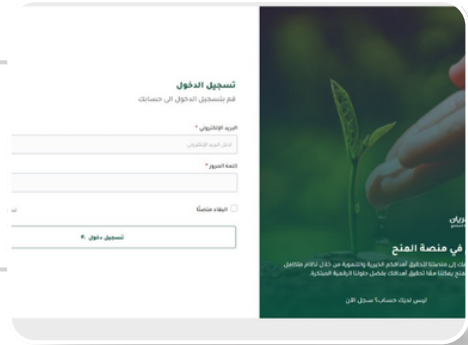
تسجيل الدخول
قم بتسجيل الدخول الى حسابك

البريد الإلكتروني *
ادخل البريد الإلكتروني

كلمة المرور *

البقاء متصلاً

تسجيل دخول

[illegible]

في منصة المنح
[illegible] إلى منصتنا لتحقيق أهدافهم الخيرية والتنموية من خلال نظام متكامل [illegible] يمكننا معاً تحقيق أهدافك بفضل حلولنا الرقمية المبتكرة.

ليس لديك حساب؟ سجل الآن